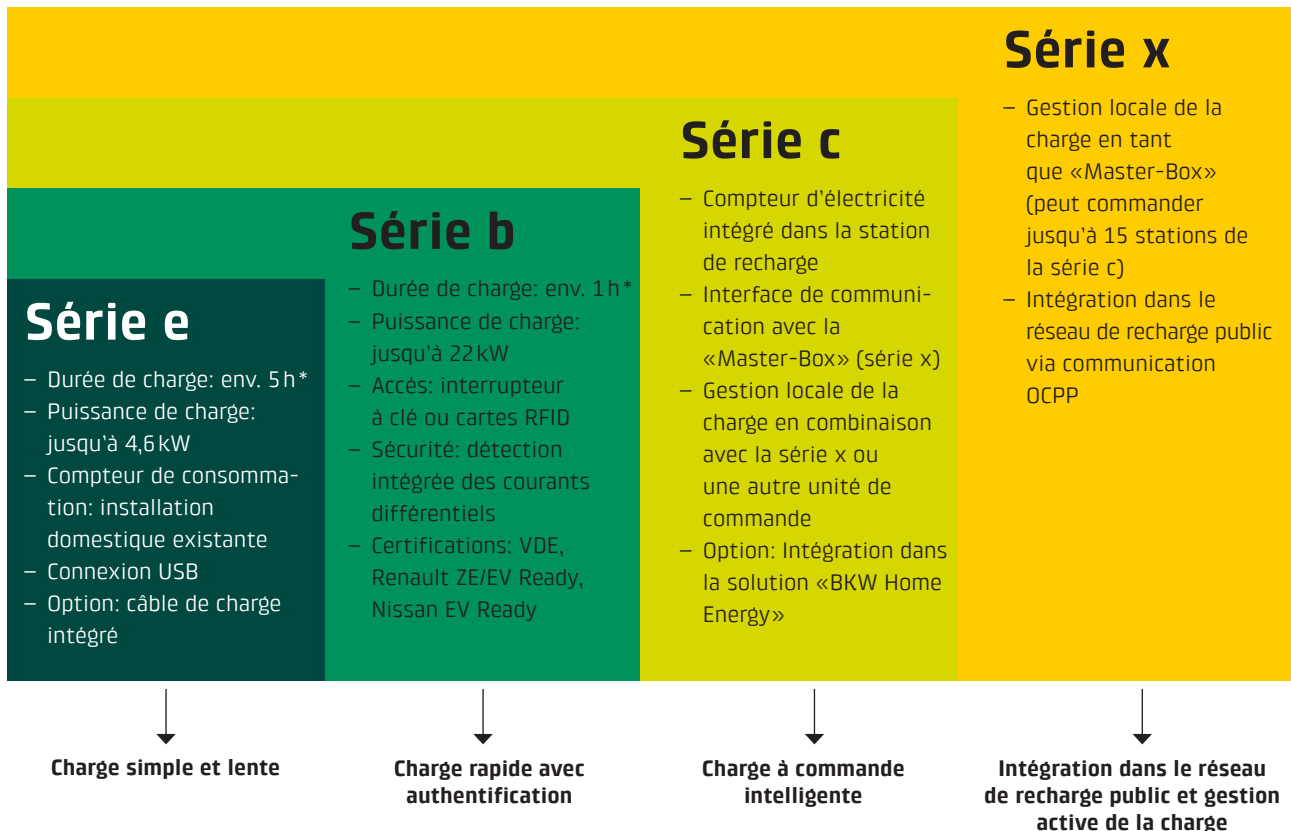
Série e

– Durée de charge: env. 5 h*
– Puissance de charge: jusqu'à 4,6 kW
– Compteur de consommation: installation domestique existante
– Connexion USB
– Option: câble de charge intégré

Série b

– Durée de charge: env. 1 h*
– Puissance de charge: jusqu'à 22 kW
– Accès: interrupteur à clé ou cartes RFID
– Sécurité: détection intégrée des courants différentiels
– Certifications: VDE, Renault ZE/EV Ready, Nissan EV Ready

Série c

– Compteur d'électricité intégré dans la station de recharge
– Interface de communication avec la «Master-Box» (série x)
– Gestion locale de la charge en combinaison avec la série x ou une autre unité de commande
– Option: Intégration dans la solution «BKW Home Energy»

Série x

– Gestion locale de la charge en tant que «Master-Box» (peut commander jusqu'à 15 stations de la série c)
– Intégration dans le réseau de recharge public via communication OCPP

Charge simple et lente

Charge rapide avec authentification

Charge à commande intelligente

Intégration dans le réseau de recharge public et gestion active de la charge